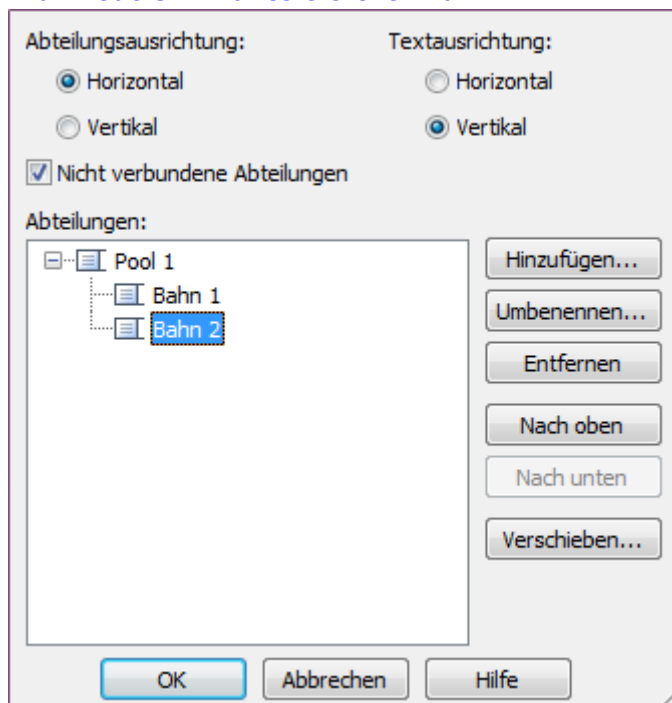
Abteilungsausrichtung:

Horizontal

Vertikal

Textausrichtung:

Horizontal

Vertikal

Nicht verbundene Abteilungen

Abteilungen:

Pool 1

Bahn 1

Bahn 2

Hinzufügen...

Umbenennen...

Entfernen

Nach oben

Nach unten

Verschieben...

OK

Abbrechen

Hilfe